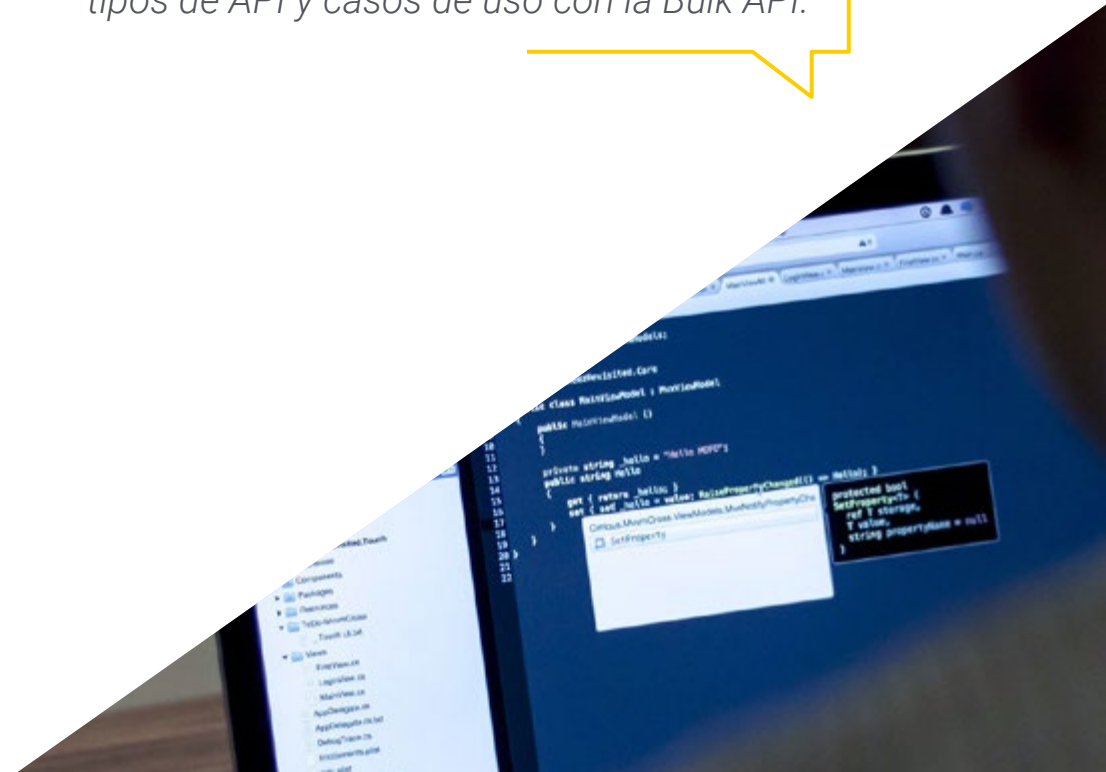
tipos de API y casos de uso con la Bulk API.

MainViewM x LoginView.c x MainView.c x FirstView.c x

class MainViewModel : MvxViewModel

public MainViewModel ()
{
}

private string _hello = "Hello MVP";
public string Hello
{
get { return _hello; }
set { _hello = value; RaisePropertyChanged(() => Hello); }
}
}
}

10
11
12
13
14
15
16
17
18
19
20
21
22

Cirrious.MvvmCross.ViewModels.MvxNotifyPropertyCha
SetProperty

protected bool
SetProperty<T> (
ref T storage,
T value,
string propertyName = null
)

Components
Packages
Resources
ToDo
Touch
Views
FirstView.cs
LoginView.cs
MainView.cs
AppDelegate.cs
DebugTrace.cs
Entitlements.plist